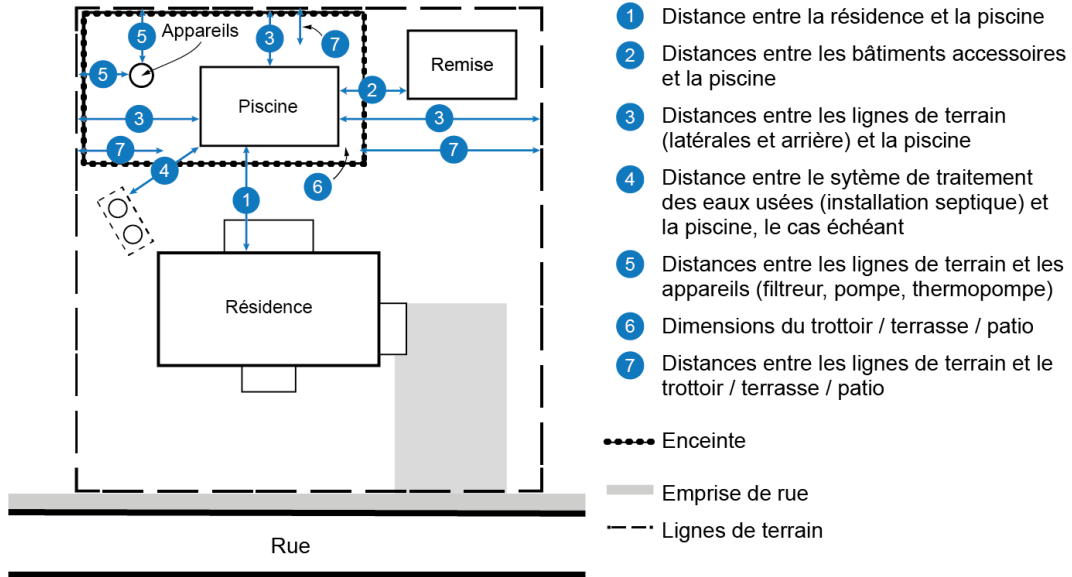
5
Appareils
3
7
5
Remise
Piscine
2
3
3
7
7
4
6
1
Résidence
Rue

1 Distance entre la résidence et la piscine
2 Distances entre les bâtiments accessoires et la piscine
3 Distances entre les lignes de terrain (latérales et arrière) et la piscine
4 Distance entre le sytème de traitement des eaux usées (installation septique) et la piscine, le cas échéant
5 Distances entre les lignes de terrain et les appareils (filtreur, pompe, thermopompe)
6 Dimensions du trottoir / terrasse / patio
7 Distances entre les lignes de terrain et le trottoir / terrasse / patio
Enceinte
Emprise de rue
Lignes de terrain